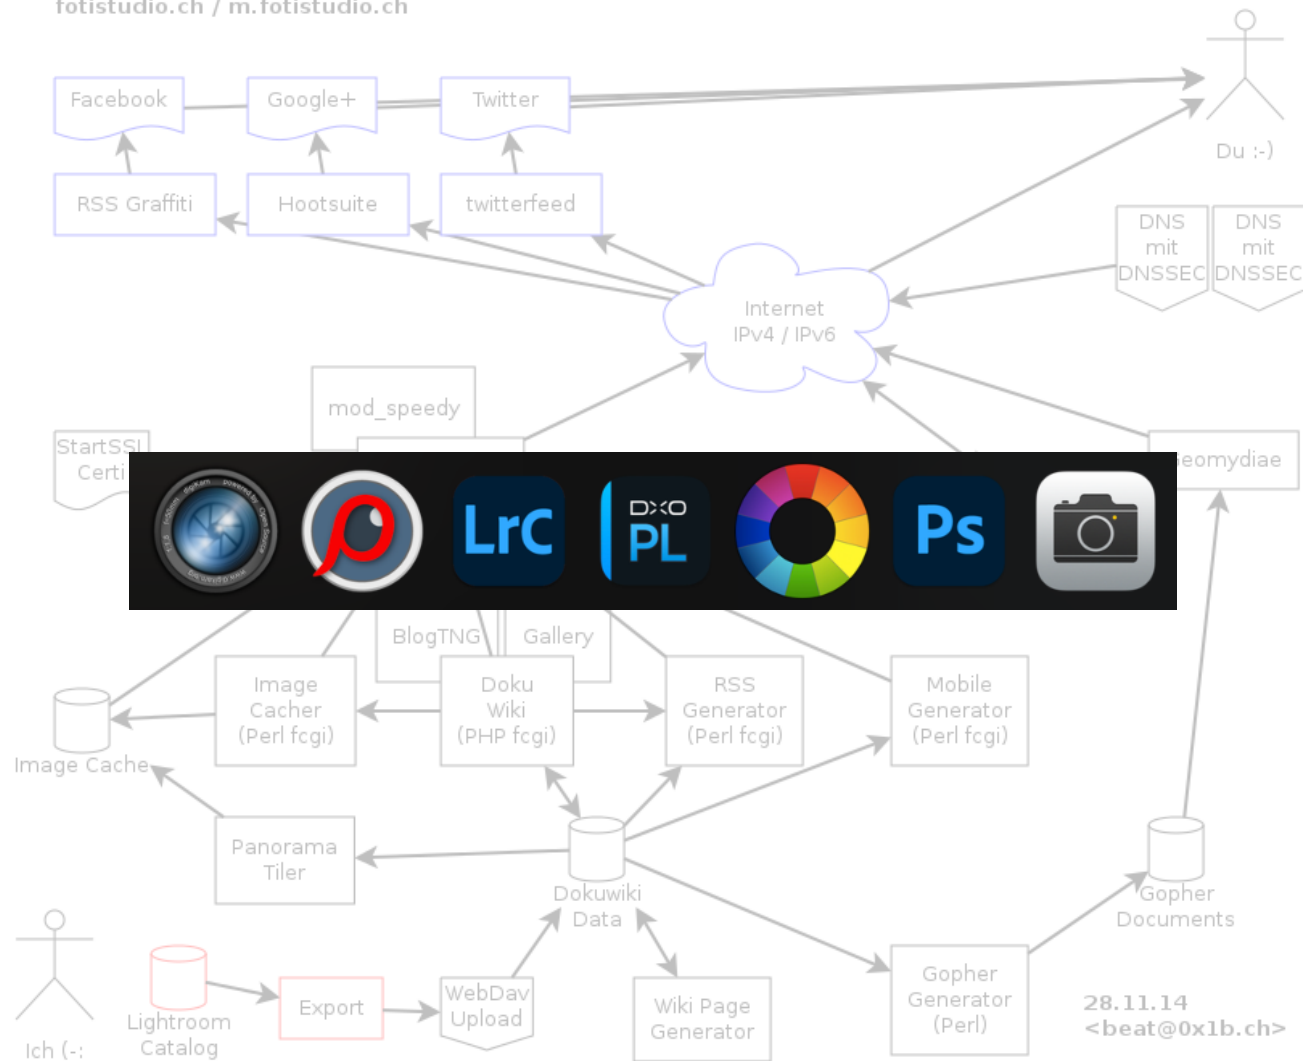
fotistudio.ch / m.fotistudio.ch

Facebook
Google+
Twitter
Du :-)
RSS Graffiti
Hootsuite
twitterfeed
DNS mit DNSSEC
DNS mit DNSSEC
Internet IPv4 / IPv6
mod_speedy
StartSSL Certi
eomydiae

LrC
DxO PL
Ps

BlogTNG
Gallery
Image Cacher (Perl fcgi)
Doku Wiki (PHP fcgi)
RSS Generator (Perl fcgi)
Mobile Generator (Perl fcgi)
Image Cache
Panorama Tiler
Dokuwiki Data
Gopher Documents
Ich (-:
Lightroom Catalog
Export
WebDav Upload
Wiki Page Generator
Gopher Generator (Perl)
28.11.14
<beat@0x1b.ch>